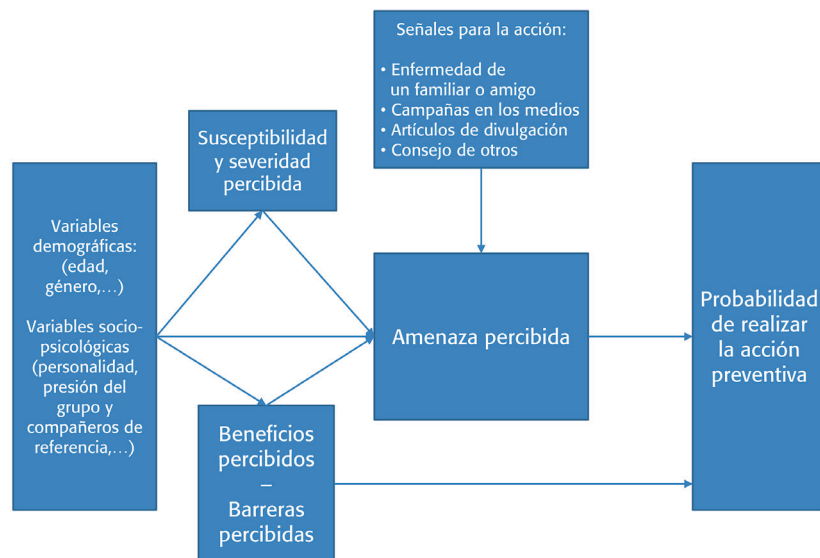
Señales para la acción:

• Enfermedad de un familiar o amigo
• Campañas en los medios
• Artículos de divulgación
• Consejo de otros

Susceptibilidad y severidad percibida

Variables demográficas: (edad, género,…)

Variables sociopsicológicas (personalidad, presión del grupo y compañeros de referencia,…)

Amenaza percibida

Probabilidad de realizar la acción preventiva

Beneficios percibidos
–
Barreras percibidas